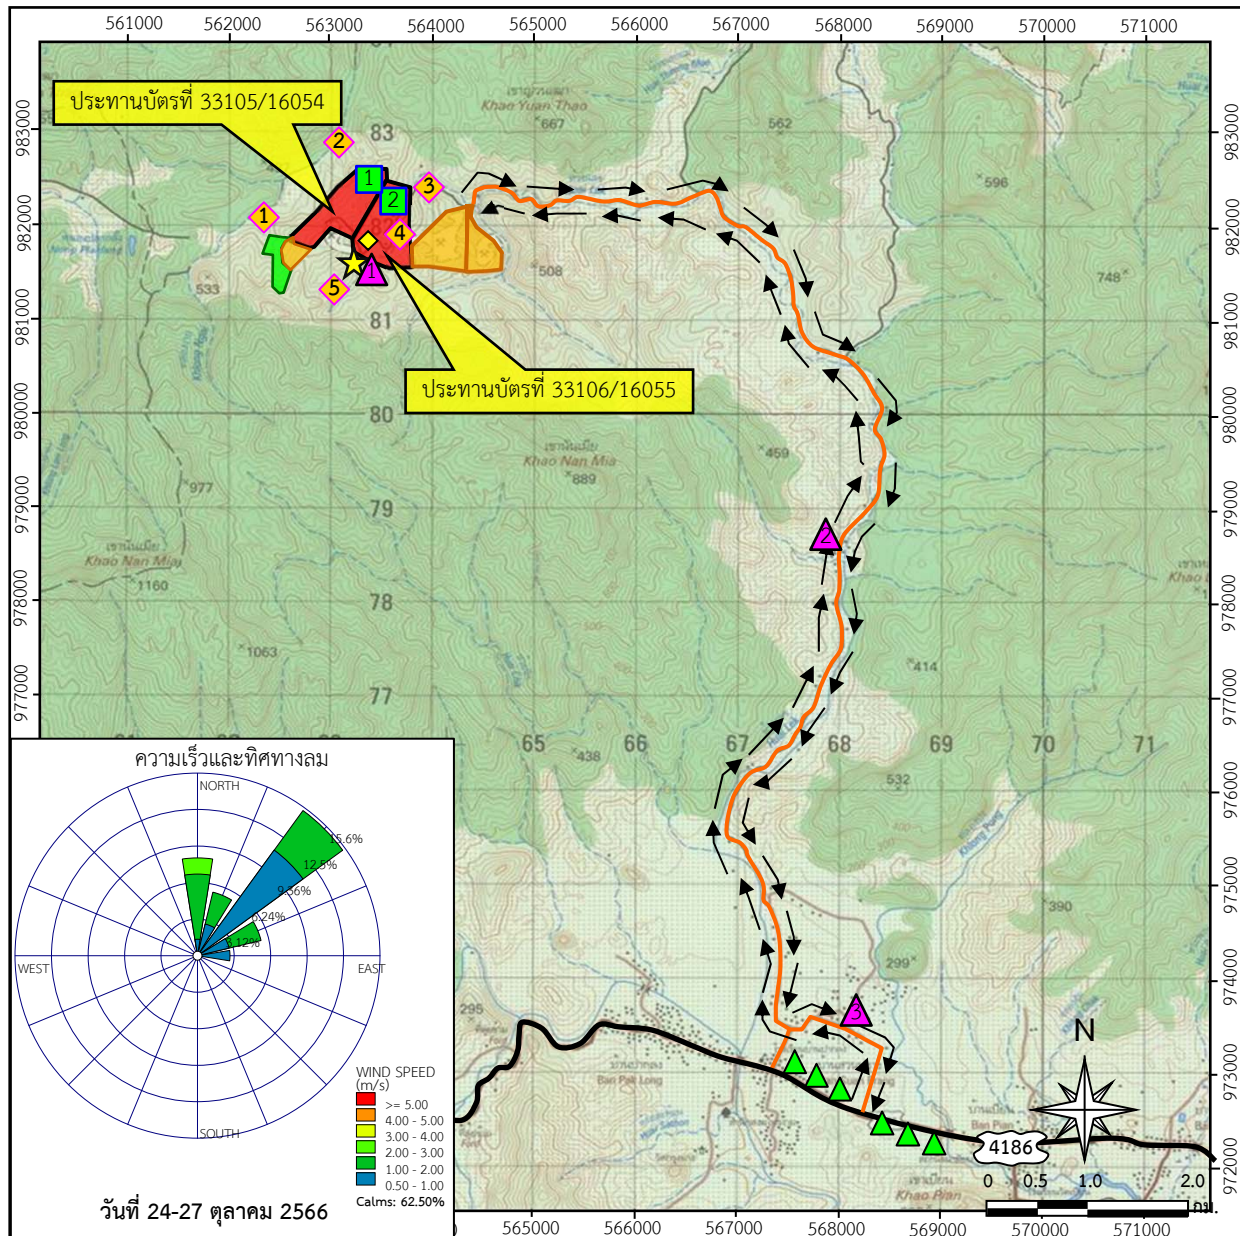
561000 562000 563000 564000 565000 566000 567000 568000 569000 570000 571000

ประทานบัตรที่ 33105/16054

ประทานบัตรที่ 33106/16055

983000 982000 981000 980000 979000 978000 977000 976000 975000 974000 973000 972000

Khao Yuan Thao
667
562
596
83
81
80
79
78
77
508
533
748
459
Khao Nan Mia
889
977
Khao Nan Mia
1160
1063
414
65 66 67 68 69 70 71
438
532
390
299
295
Ban Pak Long
Khao Plan
4186

1 2 3 4 5
1 2
1 2 3

N

0 0.5 1.0 2.0 กม.

ความเร็วและทิศทางลม
NORTH
WEST
EAST
SOUTH
15.6%
12.5%
9.36%
6.24%
3.12%

WIND SPEED (m/s)
>= 5.00
4.00 - 5.00
3.00 - 4.00
2.00 - 3.00
1.00 - 2.00
0.50 - 1.00
Calms: 62.50%

วันที่ 24-27 ตุลาคม 2566

565000 566000 567000 568000 569000 570000 571000